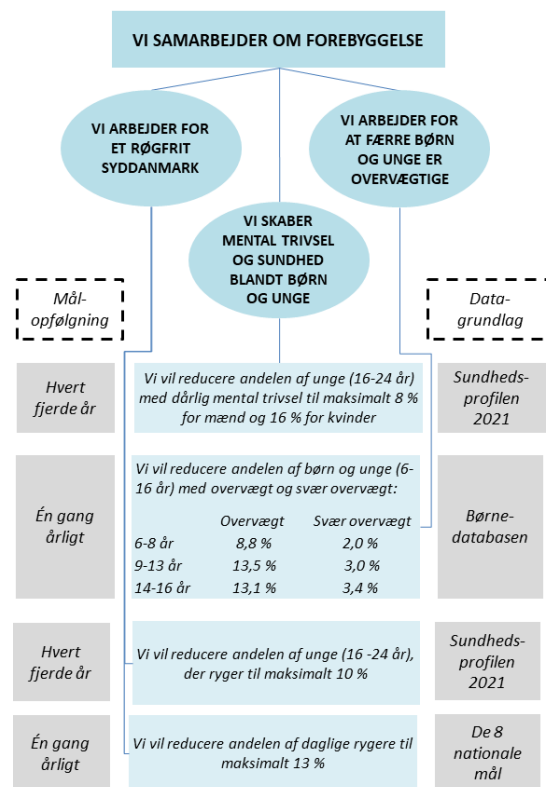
VI SAMARBEJDER OM FOREBYGGELSE

VI ARBEJDER FOR ET RØGFRIT SYDDANMARK

VI SKABER MENTAL TRIVSEL OG SUNDHED BLANDT BØRN OG UNGE

VI ARBEJDER FOR AT FÆRRE BØRN OG UNGE ER OVERVÆGTIGE

Mål-opfølgning

Data-grundlag

Hvert fjerde år

Vi vil reducere andelen af unge (16-24 år) med dårlig mental trivsel til maksimalt 8 % for mænd og 16 % for kvinder

Sundheds-profilen 2021

Én gang årligt

Vi vil reducere andelen af børn og unge (6-16 år) med overvægt og svær overvægt:

| | Overvægt | Svær overvægt |
|---|---|---|
| 6-8 år | 8,8 % | 2,0 % |
| 9-13 år | 13,5 % | 3,0 % |
| 14-16 år | 13,1 % | 3,4 % |

Børne-databasen

Hvert fjerde år

Vi vil reducere andelen af unge (16 -24 år), der ryger til maksimalt 10 %

Sundheds-profilen 2021

Én gang årligt

Vi vil reducere andelen af daglige rygere til maksimalt 13 %

De 8 nationale mål